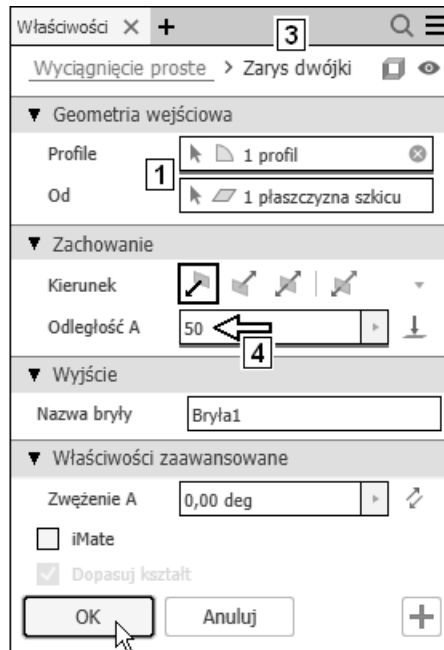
Właściwości × +
3
Wyciągnięcie proste > Zarys dwójki

▼ Geometria wejściowa
Profile
1 profil
1
Od
1 płaszczyzna szkicu

▼ Zachowanie
Kierunek
Odległość A
50
4

▼ Wyjście
Nazwa bryły
Bryła1

▼ Właściwości zaawansowane
Zwężenie A
0,00 deg
iMate
Dopasuj kształt

OK
Anuluj
+